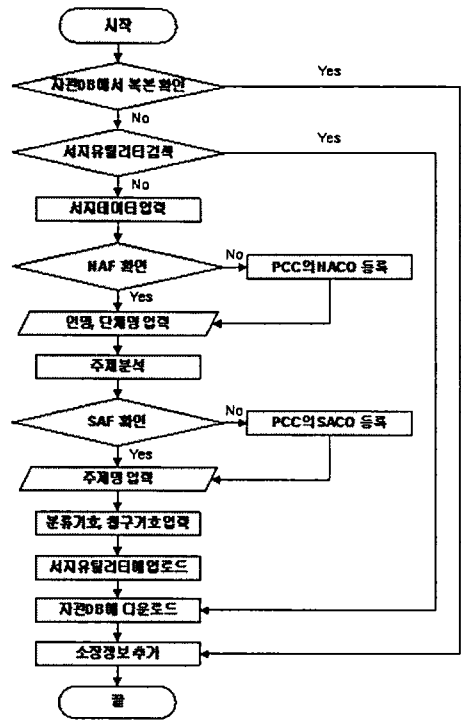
시작

자관DB에서 복본 확인

Yes

No

서지유틸리티검색

Yes

No

서지데이터입력

NAF 확인

No

PCC의NACO 등록

Yes

인명, 단체명 입력

주제분석

SAF 확인

No

PCC의SACO 등록

Yes

주제명 입력

분류기호, 청구기호입력

서지유틸리티에업로드

자관DB에 다운로드

소장정보추가

끝